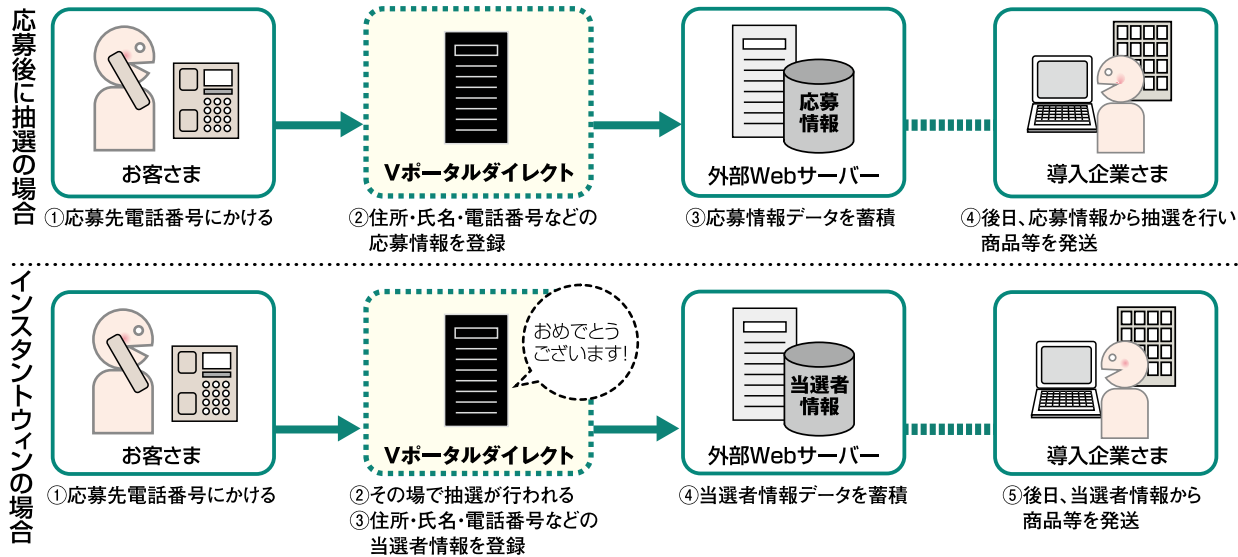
応募後に抽選の場合

お客さま
①応募先電話番号にかける

Vポータルダイレクト
②住所・氏名・電話番号などの応募情報を登録

応募情報
外部Webサーバー
③応募情報データを蓄積

導入企業さま
④後日、応募情報から抽選を行い商品等を発送

インスタントウィンの場合

お客さま
①応募先電話番号にかける

おめでとうございます!
Vポータルダイレクト
②その場で抽選が行われる
③住所・氏名・電話番号などの当選者情報を登録

当選者情報
外部Webサーバー
④当選者情報データを蓄積

導入企業さま
⑤後日、当選者情報から商品等を発送